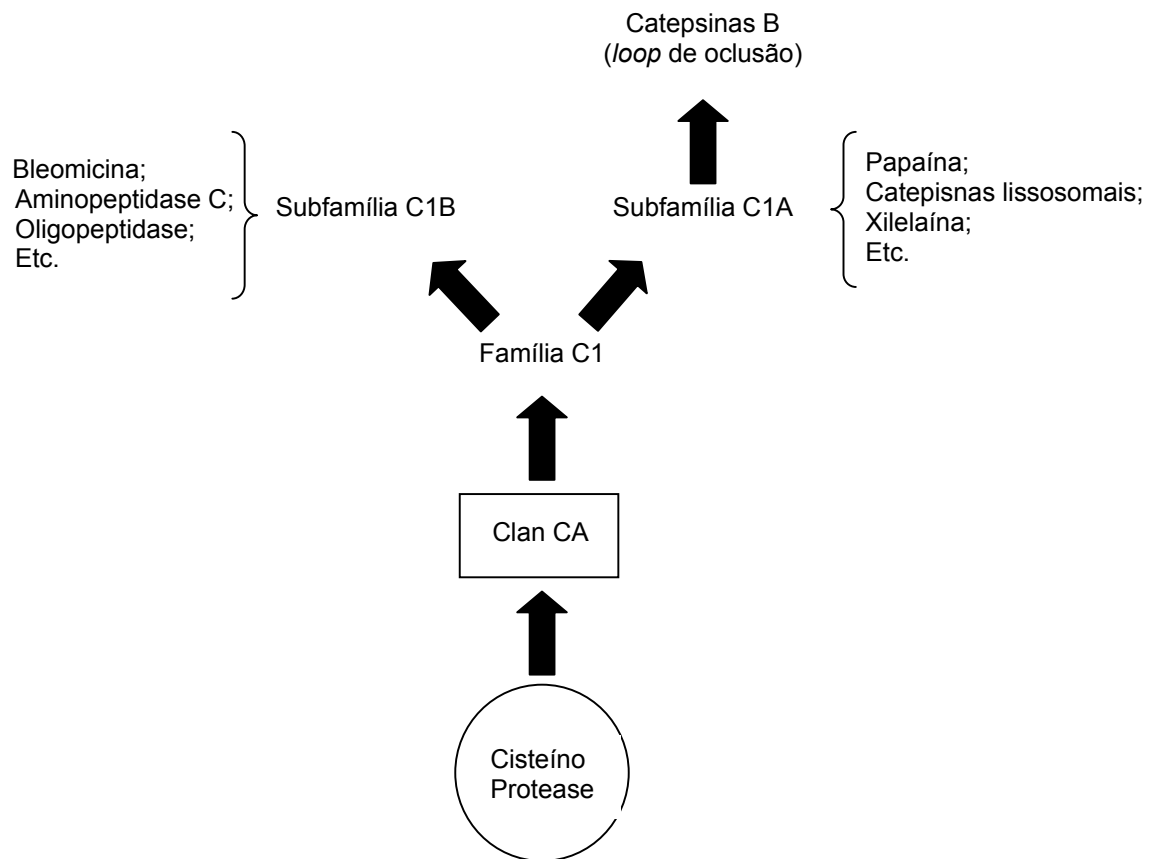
Catepsinas B
(loop de oclusão)

Bleomicina;
Aminopeptidase C;
Oligopeptidase;
Etc.

Subfamília C1B

Subfamília C1A

Papaína;
Catepisnas lissosomais;
Xilelaína;
Etc.

Família C1

Clan CA

Cisteíno
Protease